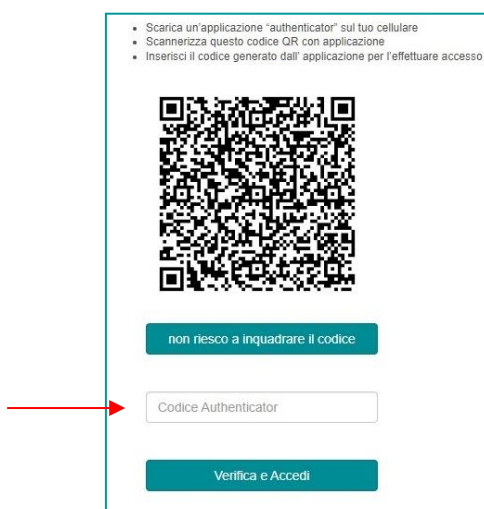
- Scarica un'applicazione "authenticator" sul tuo cellulare
- Scannerizza questo codice QR con applicazione
- Inserisci il codice generato dall' applicazione per l'effettuare accesso

non riesco a inquadrare il codice

Codice Authenticator

Verifica e Accedi